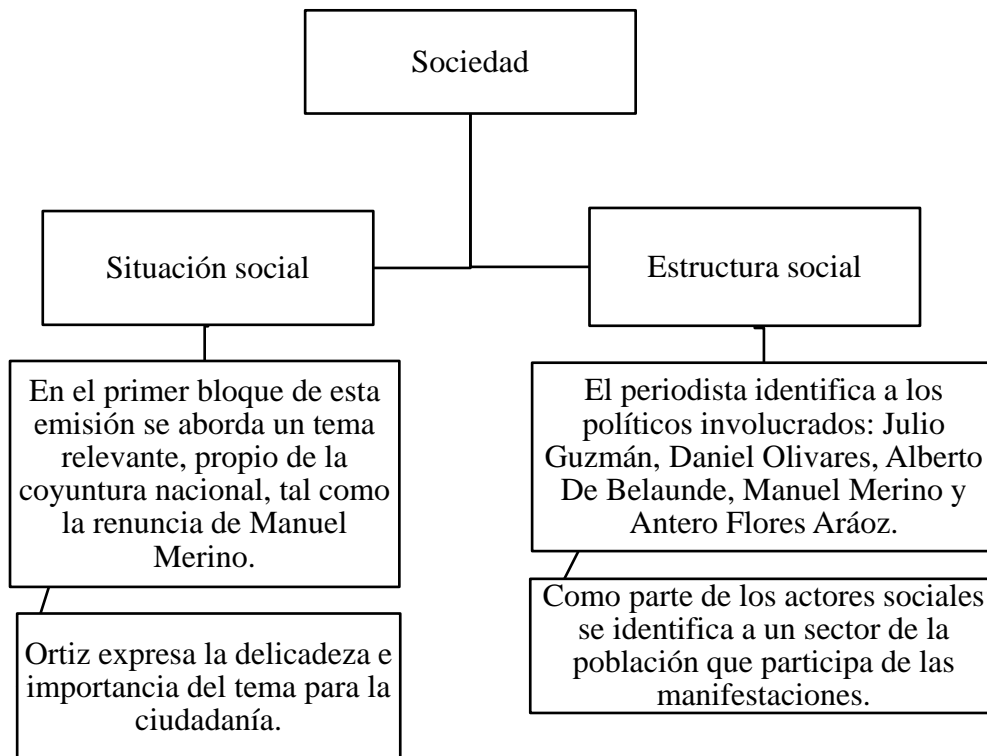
Sociedad

Situación social

Estructura social

En el primer bloque de esta emisión se aborda un tema relevante, propio de la coyuntura nacional, tal como la renuncia de Manuel Merino.

Ortiz expresa la delicadeza e importancia del tema para la ciudadanía.

El periodista identifica a los políticos involucrados: Julio Guzmán, Daniel Olivares, Alberto De Belaunde, Manuel Merino y Antero Flores Aráoz.

Como parte de los actores sociales se identifica a un sector de la población que participa de las manifestaciones.